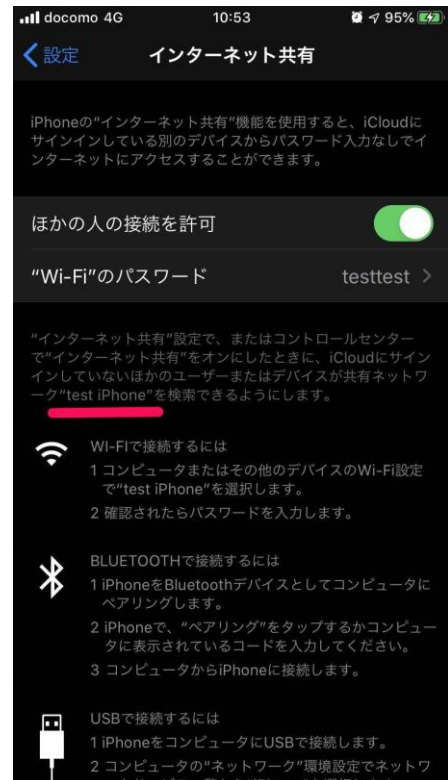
docomo 4G 10:53 95%

設定 インターネット共有

iPhoneの"インターネット共有"機能を使用すると、iCloudにサインインしている別のデバイスからパスワード入力なしでインターネットにアクセスすることができます。

ほかの人の接続を許可

"Wi-Fi"のパスワード testtest

"インターネット共有"設定で、またはコントロールセンターで"インターネット共有"をオンにしたときに、iCloudにサインインしていないほかのユーザーまたはデバイスが共有ネットワーク"test iPhone"を検索できるようにします。

WI-FIで接続するには
1 コンピュータまたはその他のデバイスのWi-Fi設定で"test iPhone"を選択します。
2 確認されたらパスワードを入力します。

BLUETOOTHで接続するには
1 iPhoneをBluetoothデバイスとしてコンピュータにペアリングします。
2 iPhoneで、"ペアリング"をタップするかコンピュータに表示されているコードを入力してください。
3 コンピュータからiPhoneに接続します。

USBで接続するには
1 iPhoneをコンピュータにUSBで接続します。
2 コンピュータの"ネットワーク"環境設定でネットワ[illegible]